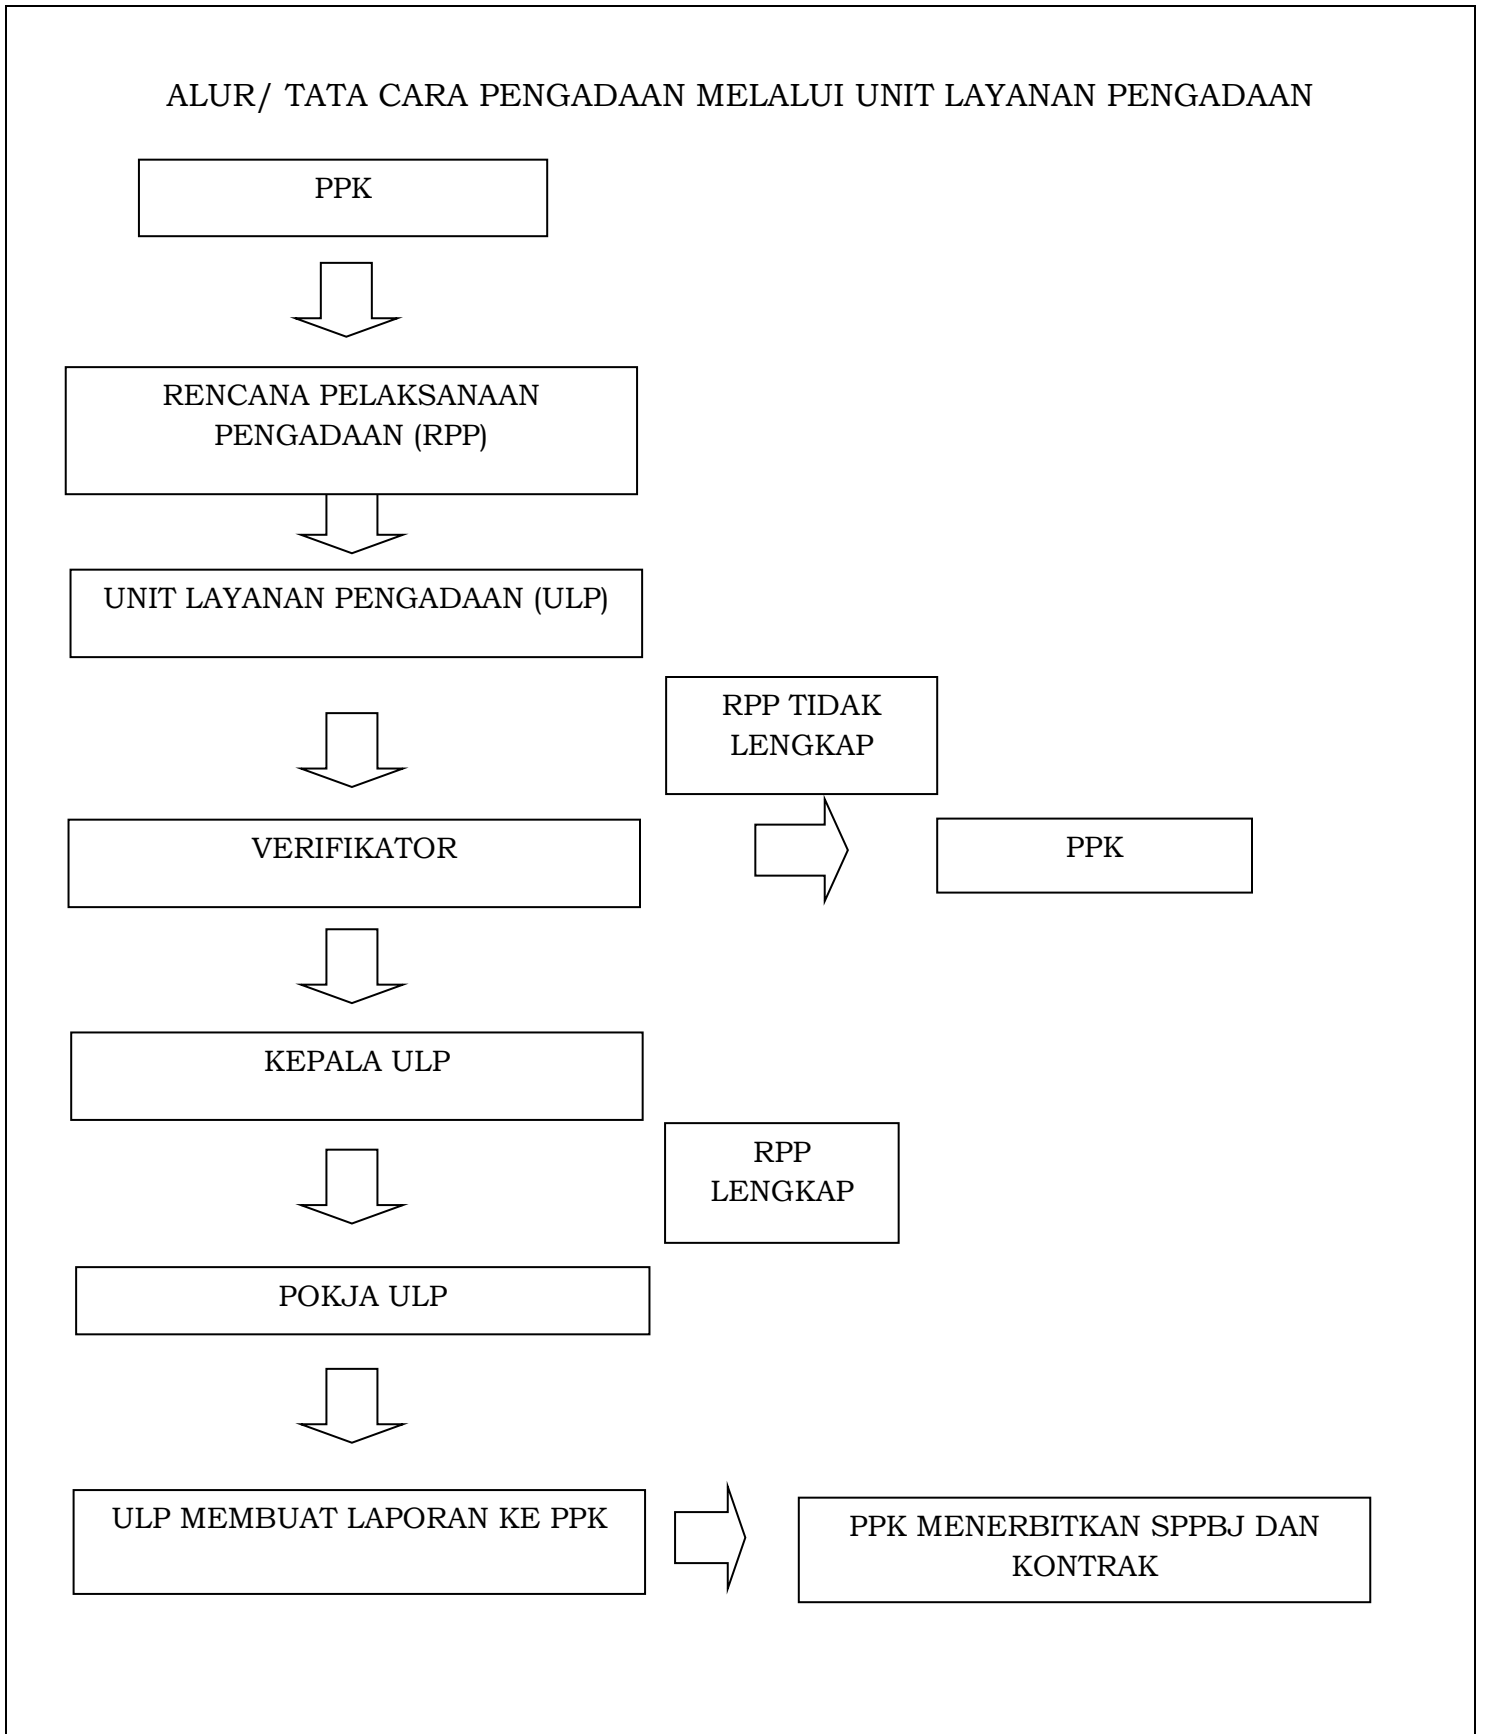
ALUR/ TATA CARA PENGADAAN MELALUI UNIT LAYANAN PENGADAAN

PPK

RENCANA PELAKSANAAN PENGADAAN (RPP)

UNIT LAYANAN PENGADAAN (ULP)

RPP TIDAK LENGKAP

VERIFIKATOR

PPK

KEPALA ULP

RPP LENGKAP

POKJA ULP

ULP MEMBUAT LAPORAN KE PPK

PPK MENERBITKAN SPPBJ DAN KONTRAK